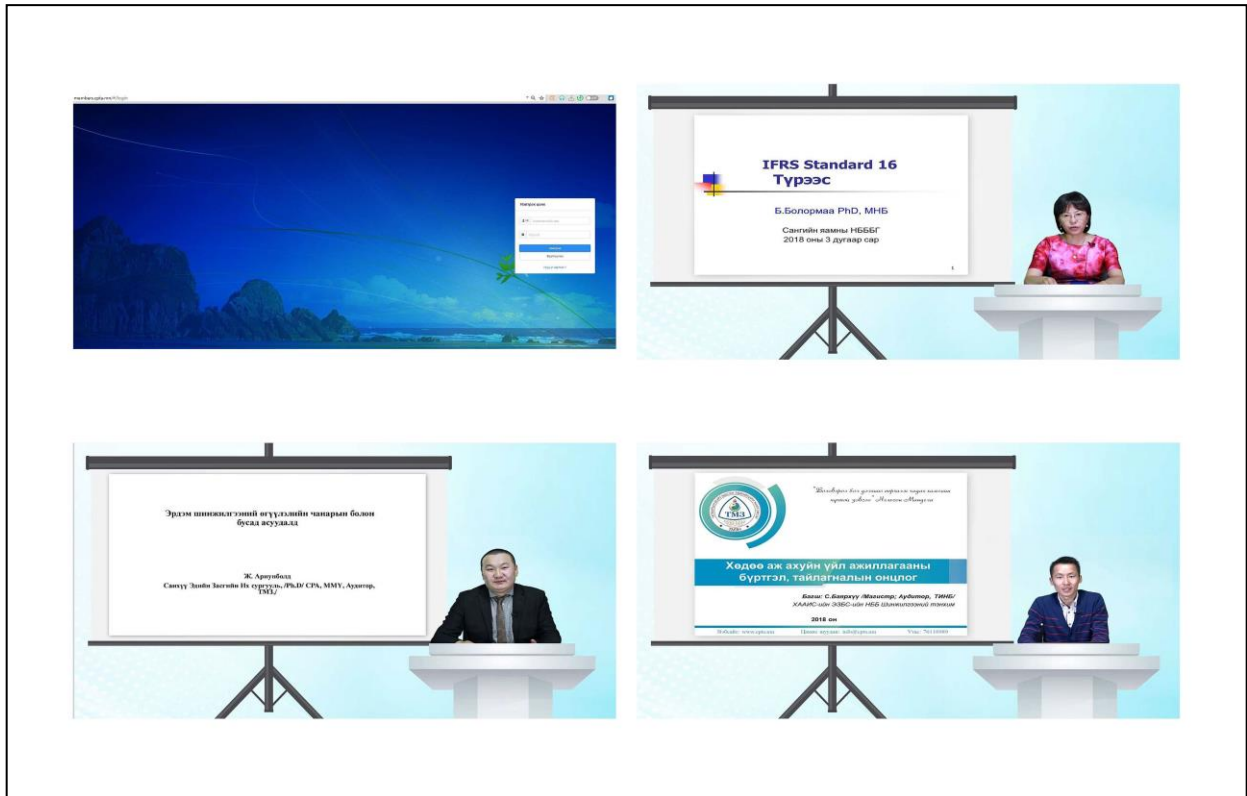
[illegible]

Нэвтрэлт

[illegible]

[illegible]

Нэвтрэх

Бүртгүүлэх

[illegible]

IFRS Standard 16
Түрээс

Б.Болормаа PhD, МНБ

Сангийн яамны НБББГ
2018 оны 3 дугаар сар

1

Эрдэм шинжилгээний өгүүллийн чанарын болон бусад асуудал

Ж. Ариунболд
Санхүү Эдийн Засгийн Их сургууль, /Ph.D/ CPA, MMY, Аудитор, ТМЗ./

"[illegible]"

ТМЗ

Хөдөө аж ахуйн үйл ажиллагааны бүртгэл, тайлагналын онцлог

Багш: С.Батхуу /Магистр; Аудитор, ТИНБ/
ХААИС-ийн ЭЗБС-ийн НББ Шинжилгээний тэнхим

2018 он

Вэбсайт: www.cpa.mn   Цахим шуудан: info@cpa.mn   Утас: 70110000